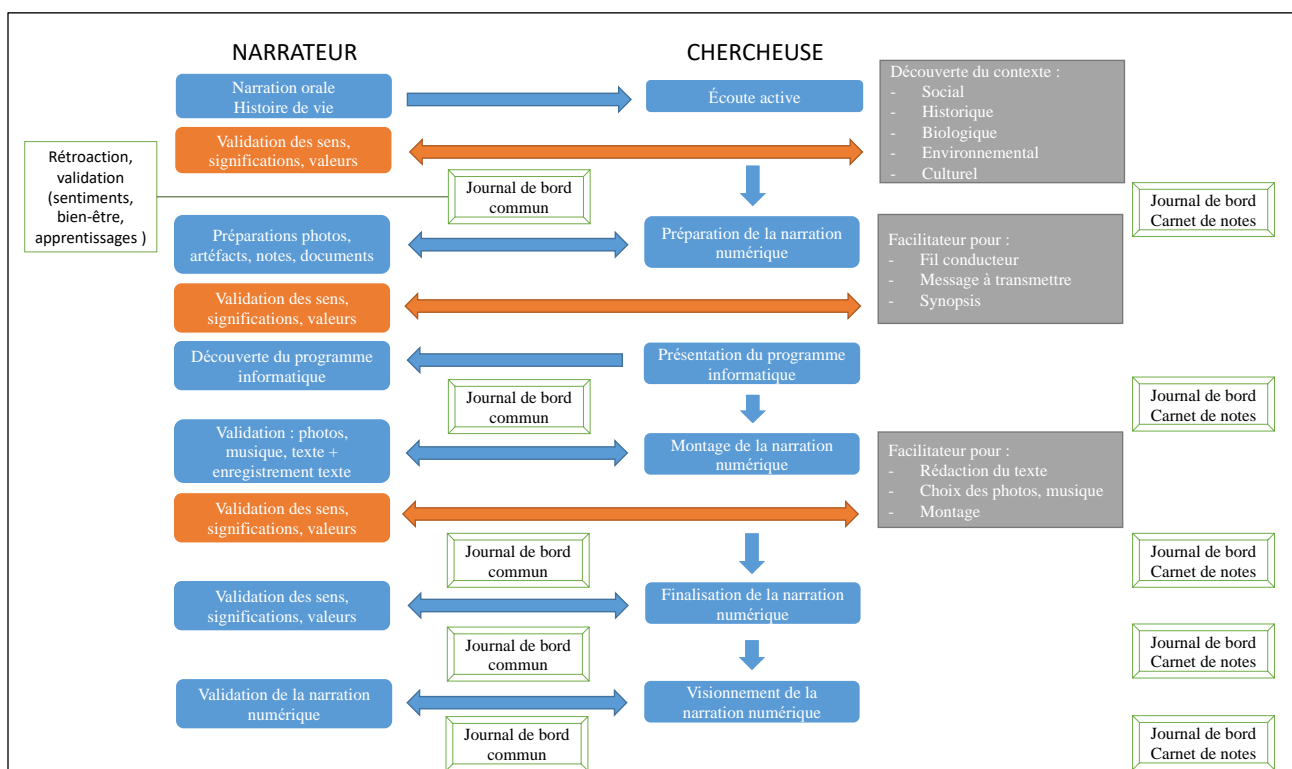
NARRATEUR

CHERCHEUSE

Narration orale
Histoire de vie

Écoute active

Découverte du contexte :
- Social
- Historique
- Biologique
- Environnemental
- Culturel

Validation des sens, significations, valeurs

Rétroaction, validation (sentiments, bien-être, apprentissages )

Journal de bord commun

Journal de bord
Carnet de notes

Préparations photos, artéfacts, notes, documents

Préparation de la narration numérique

Facilitateur pour :
- Fil conducteur
- Message à transmettre
- Synopsis

Validation des sens, significations, valeurs

Découverte du programme informatique

Présentation du programme informatique

Journal de bord commun

Journal de bord
Carnet de notes

Validation : photos, musique, texte + enregistrement texte

Montage de la narration numérique

Facilitateur pour :
- Rédaction du texte
- Choix des photos, musique
- Montage

Validation des sens, significations, valeurs

Journal de bord commun

Journal de bord
Carnet de notes

Validation des sens, significations, valeurs

Finalisation de la narration numérique

Journal de bord commun

Journal de bord
Carnet de notes

Validation de la narration numérique

Visionnement de la narration numérique

Journal de bord commun

Journal de bord
Carnet de notes